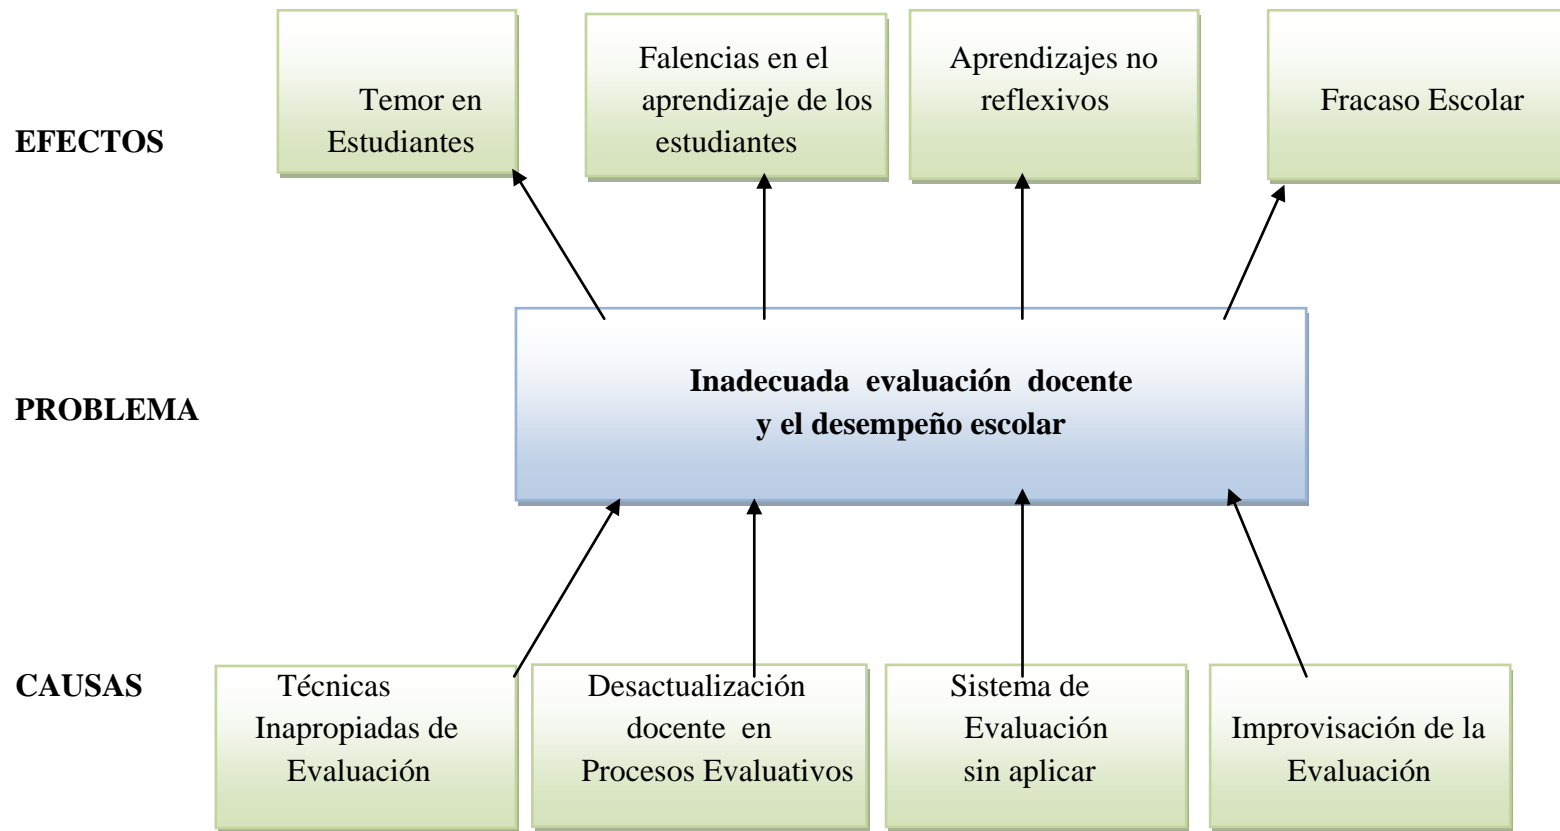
EFECTOS

Temor en Estudiantes

Falencias en el aprendizaje de los estudiantes

Aprendizajes no reflexivos

Fracaso Escolar

PROBLEMA

**Inadecuada evaluación docente y el desempeño escolar**

CAUSAS

Técnicas Inapropiadas de Evaluación

Desactualización docente en Procesos Evaluativos

Sistema de Evaluación sin aplicar

Improvisación de la Evaluación